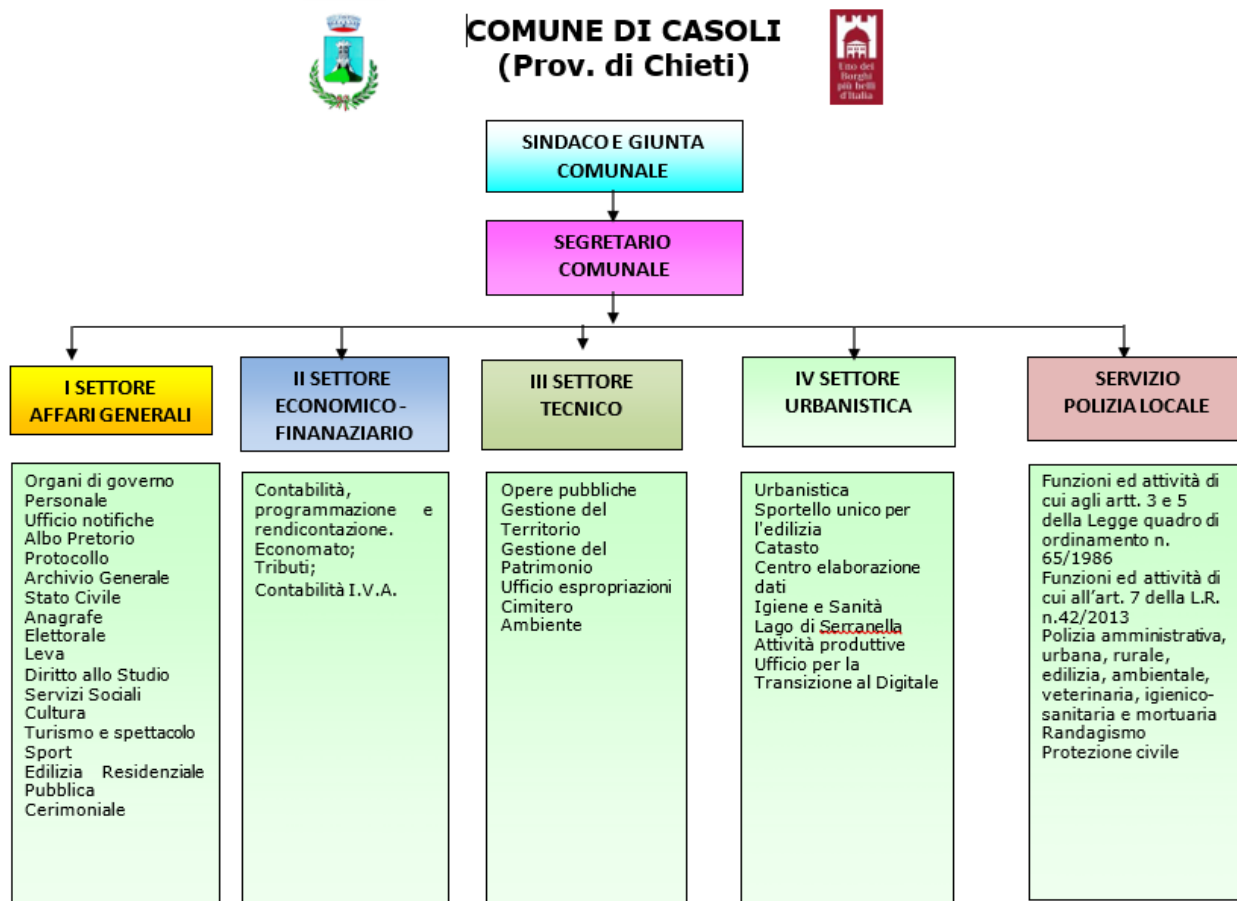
COMUNE DI CASOLI
(Prov. di Chieti)

Uno dei Borghi più belli d'Italia

SINDACO E GIUNTA COMUNALE

SEGRETARIO COMUNALE

I SETTORE AFFARI GENERALI

Organi di governo
Personale
Ufficio notifiche
Albo Pretorio
Protocollo
Archivio Generale
Stato Civile
Anagrafe
Elettorale
Leva
Diritto allo Studio
Servizi Sociali
Cultura
Turismo e spettacolo
Sport
Edilizia Residenziale Pubblica
Cerimoniale

II SETTORE ECONOMICO - FINANAZIARIO

Contabilità, programmazione e rendicontazione.
Economato;
Tributi;
Contabilità I.V.A.

III SETTORE TECNICO

Opere pubbliche
Gestione del Territorio
Gestione del Patrimonio
Ufficio espropriazioni
Cimitero
Ambiente

IV SETTORE URBANISTICA

Urbanistica
Sportello unico per l'edilizia
Catasto
Centro elaborazione dati
Igiene e Sanità
Lago di Serranella
Attività produttive
Ufficio per la Transizione al Digitale

SERVIZIO POLIZIA LOCALE

Funzioni ed attività di cui agli artt. 3 e 5 della Legge quadro di ordinamento n. 65/1986
Funzioni ed attività di cui all'art. 7 della L.R. n.42/2013
Polizia amministrativa, urbana, rurale, edilizia, ambientale, veterinaria, igienico-sanitaria e mortuaria
Randagismo
Protezione civile